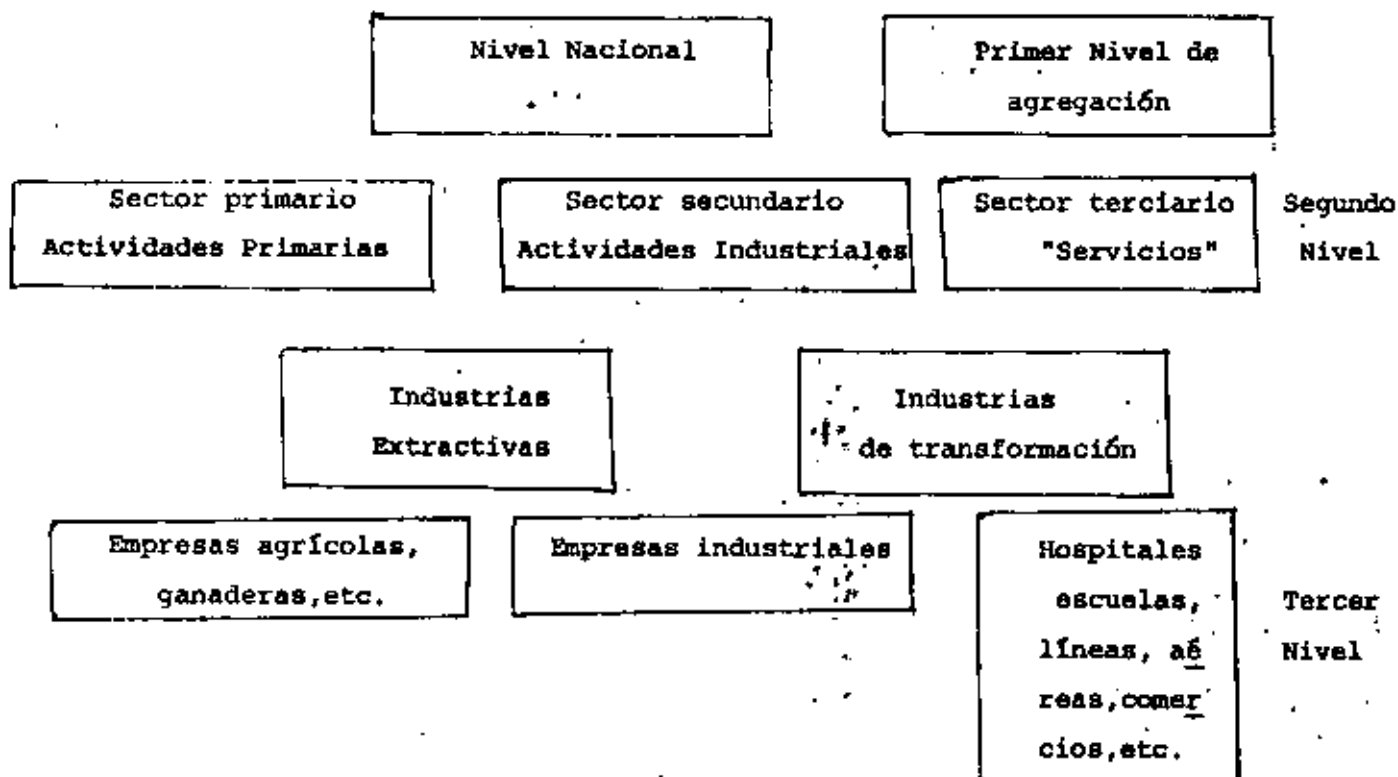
Nivel Nacional

Primer Nivel de agregación

Sector primario Actividades Primarias

Sector secundario Actividades Industriales

Sector terciario "Servicios"

Segundo Nivel

Industrias Extractivas

Industrias de transformación

Empresas agrícolas, ganaderas,etc.

Empresas industriales

Hospitales escuelas, líneas, aéreas,comercios,etc.

Tercer Nivel